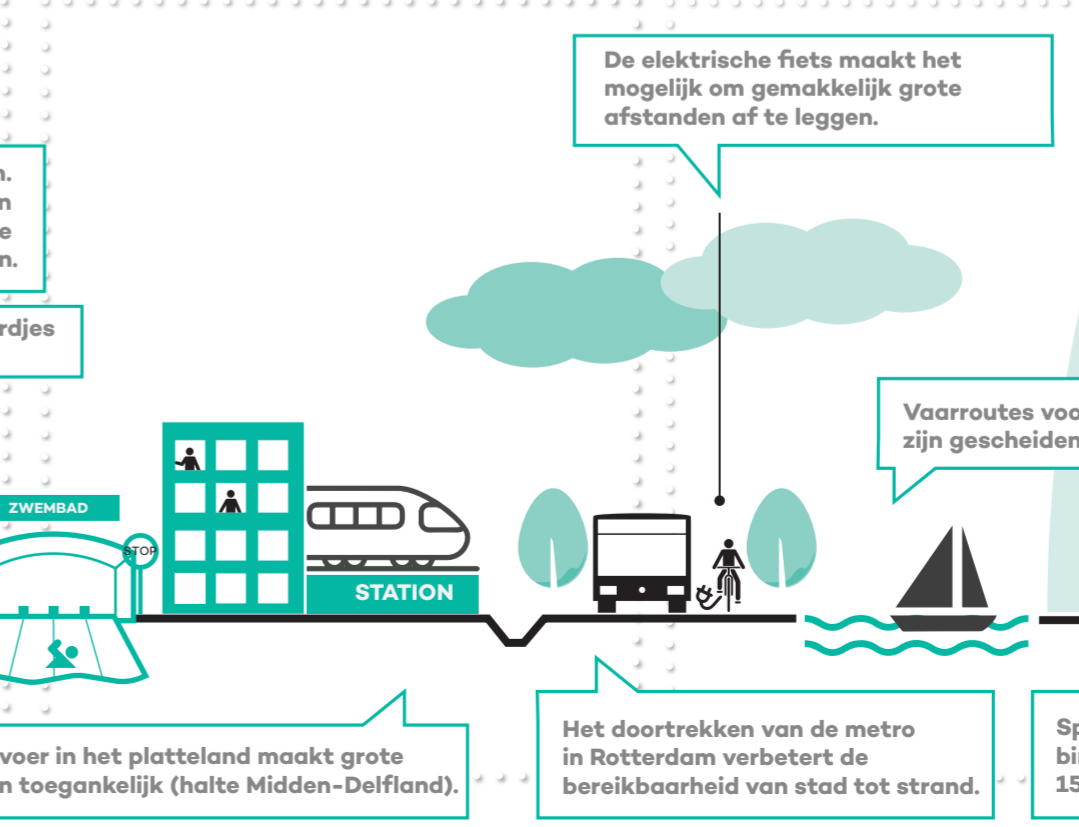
n.
n
e
n.

rdjes

De elektrische fiets maakt het mogelijk om gemakkelijk grote afstanden af te leggen.

Vaarroutes voo
zijn gescheiden

ZWEMBAD

STOP

STATION

voer in het platteland maakt grote
n toegankelijk (halte Midden-Delfland).

Het doortrekken van de metro in Rotterdam verbetert de bereikbaarheid van stad tot strand.

Sp
bi
15